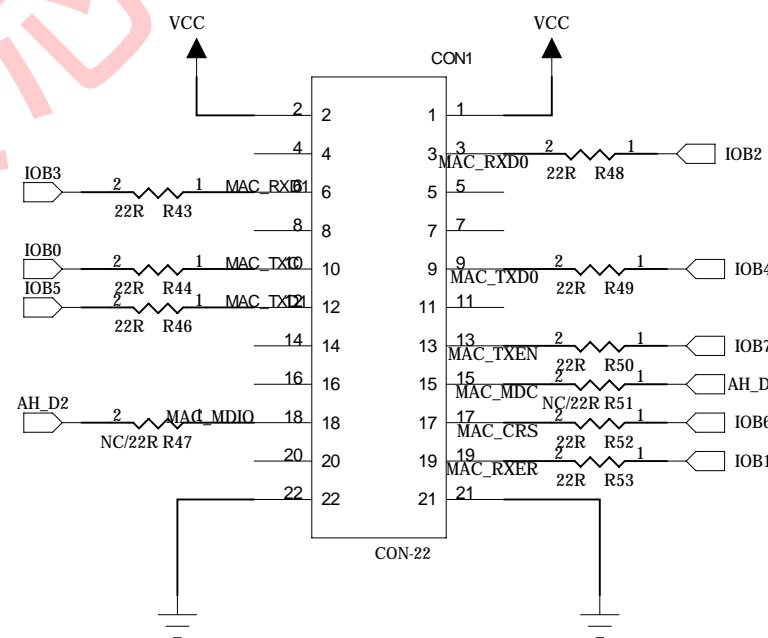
VCC

VCC

CON1

2 2
1 1
4 4
3 3 MAC_RXD0 2 1 IOB2
22R R48
IOB3 2 1 MAC_RXD1 6 6
22R R43
5 5
8 8
7 7
IOB0 2 1 MAC_TXD1 10 10
22R R44
9 9 MAC_TXD0 2 1 IOB4
22R R49
IOB5 2 1 MAC_TXD2 12 12
22R R46
11 11
14 14
13 13 MAC_TXEN 2 1 IOB7
22R R50
16 16
15 15 MAC_MDC 2 1 AH_D
NC/22R R51
AH_D2 2 1 MAC_MDIO 18 18
NC/22R R47
17 17 MAC_CRS 2 1 IOB6
22R R52
20 20
19 19 MAC_RXER 2 1 IOB1
22R R53
22 22
21 21

CON-22